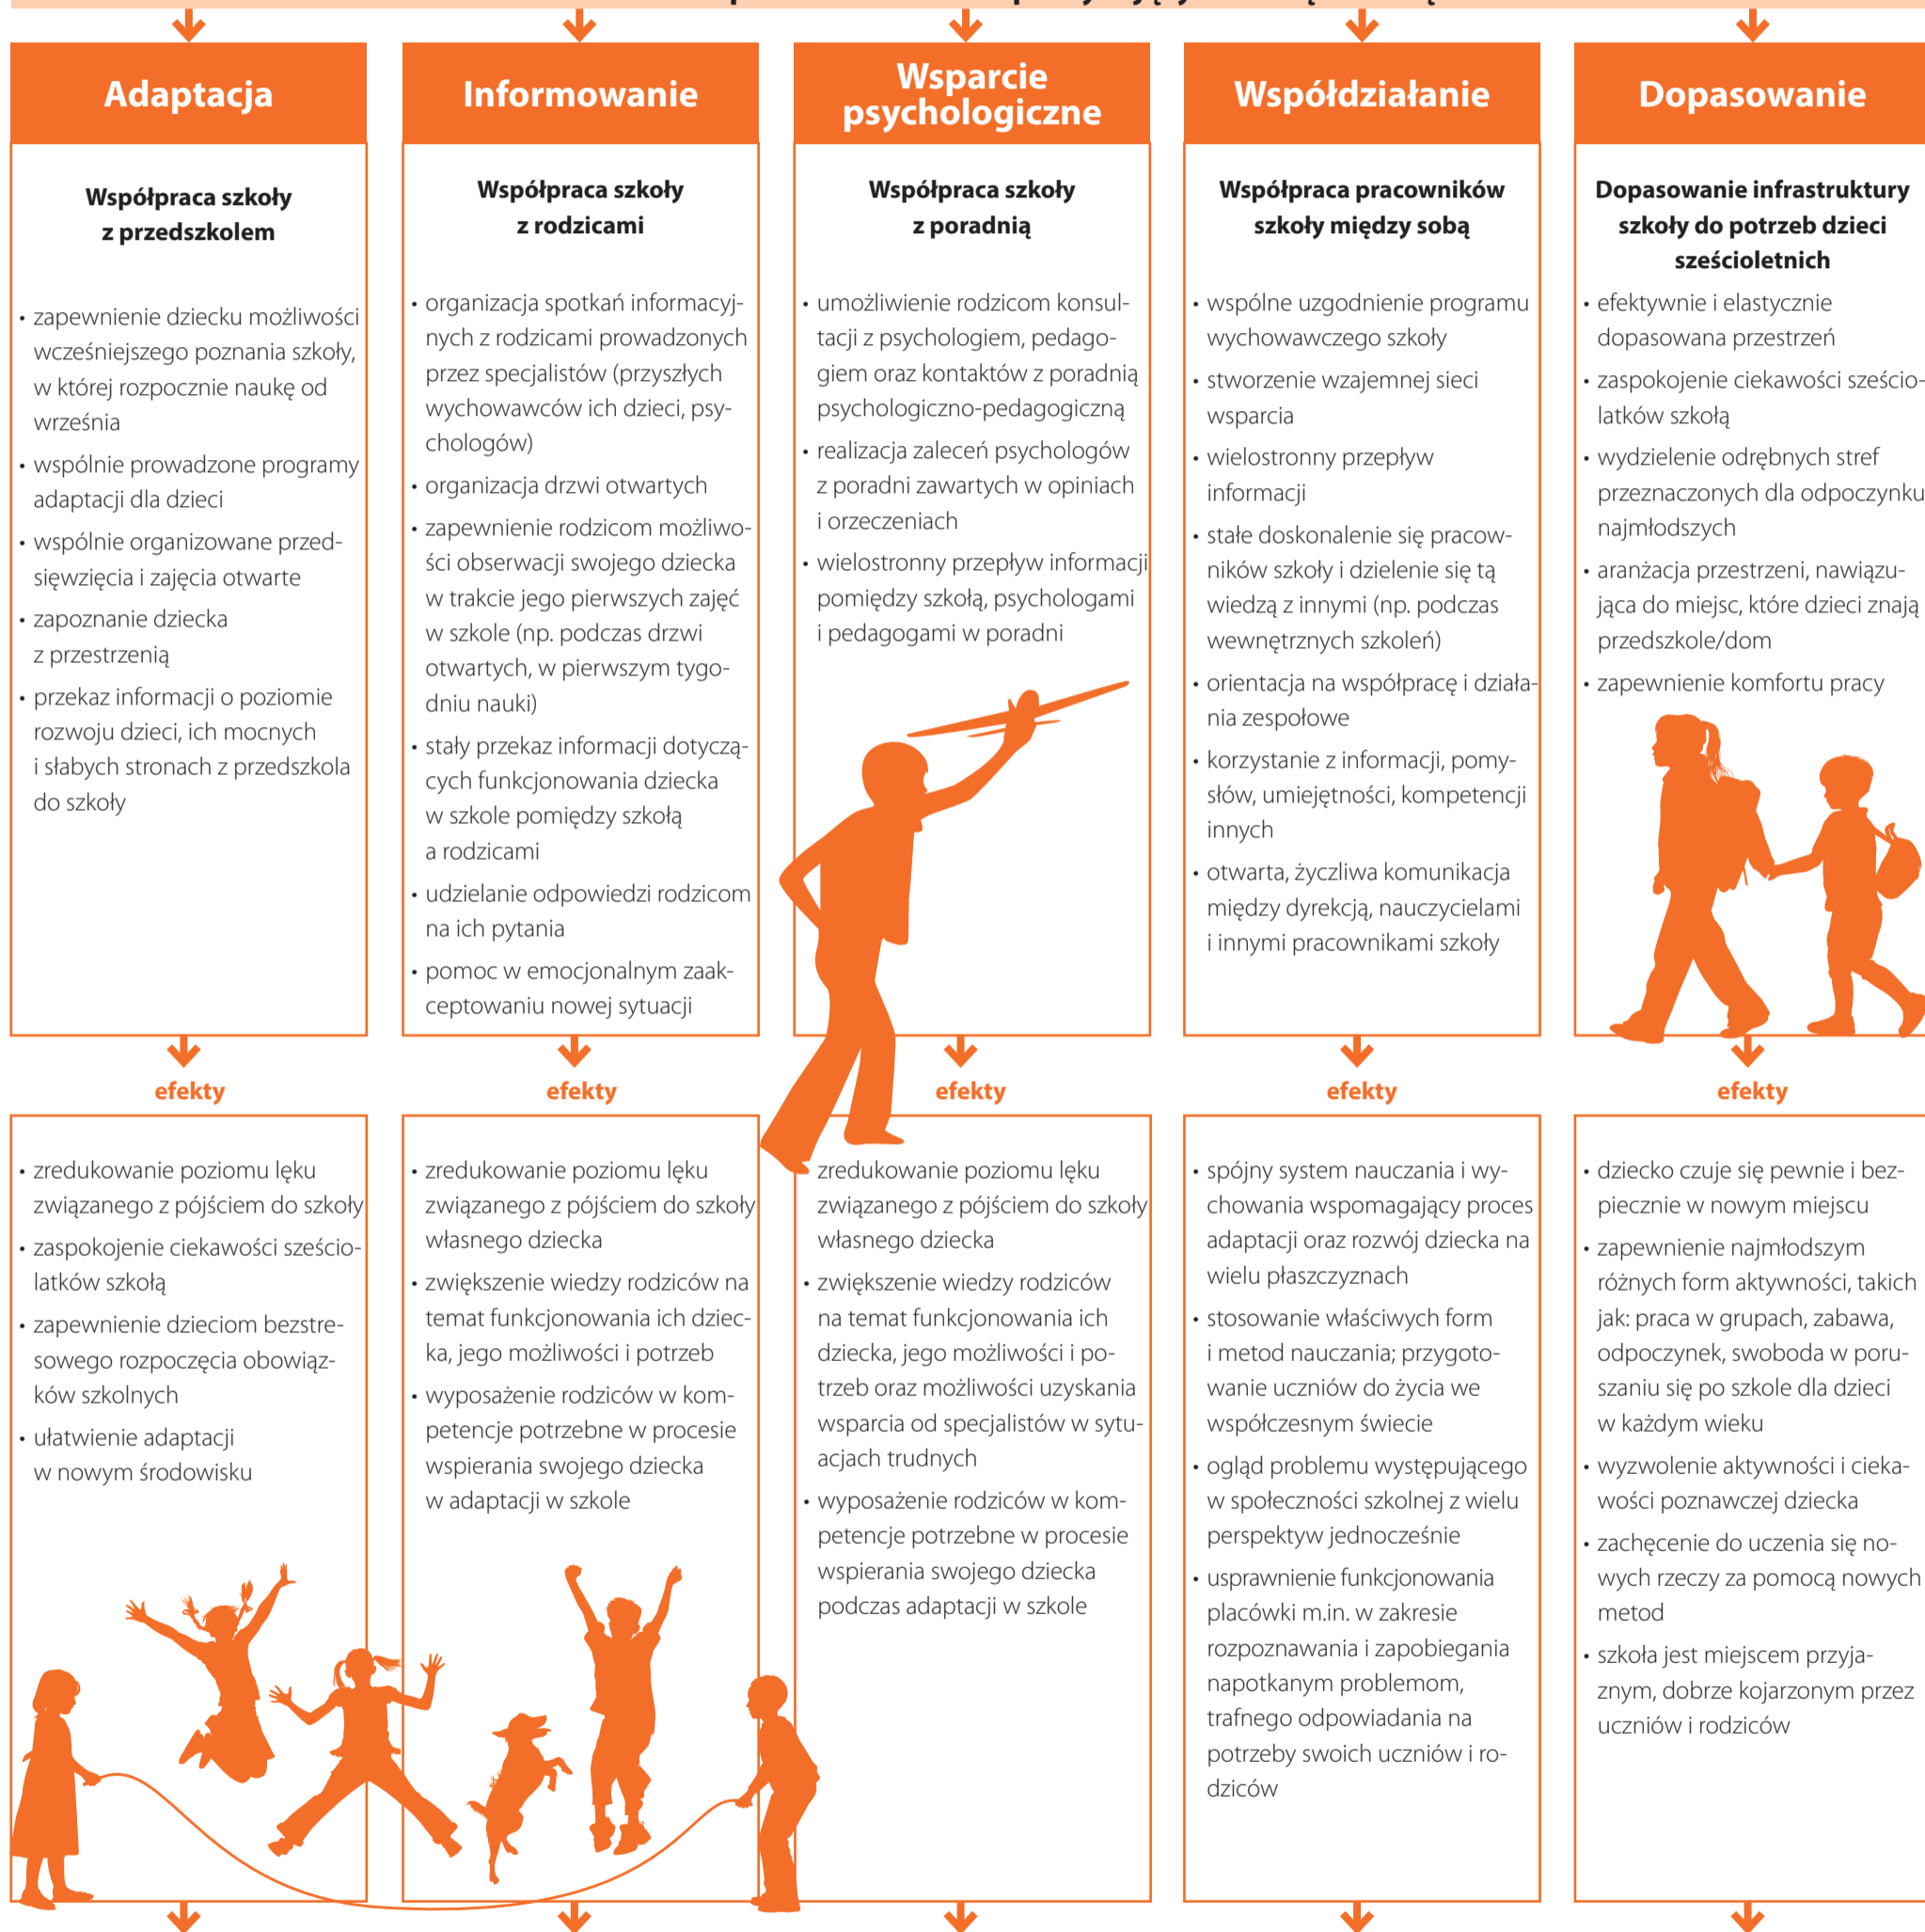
Adaptacja

Współpraca szkoły z przedszkolem

• zapewnienie dziecku możliwości wcześniejszego poznania szkoły, w której rozpocznie naukę od września
• wspólnie prowadzone programy adaptacji dla dzieci
• wspólnie organizowane przedsięwzięcia i zajęcia otwarte
• zapoznanie dziecka z przestrzenią
• przekaz informacji o poziomie rozwoju dzieci, ich mocnych i słabych stronach z przedszkola do szkoły

efekty

• zredukowanie poziomu lęku związanego z pójściem do szkoły
• zaspokojenie ciekawości sześciolatków szkołą
• zapewnienie dzieciom bezstresowego rozpoczęcia obowiązków szkolnych
• ułatwienie adaptacji w nowym środowisku

Informowanie

Współpraca szkoły z rodzicami

• organizacja spotkań informacyjnych z rodzicami prowadzonych przez specjalistów (przyszłych wychowawców ich dzieci, psychologów)
• organizacja drzwi otwartych
• zapewnienie rodzicom możliwości obserwacji swojego dziecka w trakcie jego pierwszych zajęć w szkole (np. podczas drzwi otwartych, w pierwszym tygodniu nauki)
• stały przekaz informacji dotyczących funkcjonowania dziecka w szkole pomiędzy szkołą a rodzicami
• udzielanie odpowiedzi rodzicom na ich pytania
• pomoc w emocjonalnym zaakceptowaniu nowej sytuacji

efekty

• zredukowanie poziomu lęku związanego z pójściem do szkoły własnego dziecka
• zwiększenie wiedzy rodziców na temat funkcjonowania ich dziecka, jego możliwości i potrzeb
• wyposażenie rodziców w kompetencje potrzebne w procesie wspierania swojego dziecka w adaptacji w szkole

Wsparcie psychologiczne

Współpraca szkoły z poradnią

• umożliwienie rodzicom konsultacji z psychologiem, pedagogiem oraz kontaktów z poradnią psychologiczno-pedagogiczną
• realizacja zaleceń psychologów z poradni zawartych w opiniach i orzeczeniach
• wielostronny przepływ informacji pomiędzy szkołą, psychologami i pedagogami w poradni

efekty

zredukowanie poziomu lęku związanego z pójściem do szkoły własnego dziecka
• zwiększenie wiedzy rodziców na temat funkcjonowania ich dziecka, jego możliwości i potrzeb oraz możliwości uzyskania wsparcia od specjalistów w sytuacjach trudnych
• wyposażenie rodziców w kompetencje potrzebne w procesie wspierania swojego dziecka podczas adaptacji w szkole

Współdziałanie

Współpraca pracowników szkoły między sobą

• wspólne uzgodnienie programu wychowawczego szkoły
• stworzenie wzajemnej sieci wsparcia
• wielostronny przepływ informacji
• stałe doskonalenie się pracowników szkoły i dzielenie się tą wiedzą z innymi (np. podczas wewnętrznych szkoleń)
• orientacja na współpracę i działania zespołowe
• korzystanie z informacji, pomysłów, umiejętności, kompetencji innych
• otwarta, życzliwa komunikacja między dyrekcją, nauczycielami i innymi pracownikami szkoły

efekty

• spójny system nauczania i wychowania wspomagający proces adaptacji oraz rozwój dziecka na wielu płaszczyznach
• stosowanie właściwych form i metod nauczania; przygotowanie uczniów do życia we współczesnym świecie
• ogląd problemu występującego w społeczności szkolnej z wielu perspektyw jednocześnie
• usprawnienie funkcjonowania placówki m.in. w zakresie rozpoznawania i zapobiegania napotkanym problemom, trafnego odpowiadania na potrzeby swoich uczniów i rodziców

Dopasowanie

Dopasowanie infrastruktury szkoły do potrzeb dzieci sześcioletnich

• efektywnie i elastycznie dopasowana przestrzeń
• zaspokojenie ciekawości sześciolatków szkołą
• wydzielenie odrębnych stref przeznaczonych dla odpoczynku najmłodszych
• aranżacja przestrzeni, nawiązująca do miejsc, które dzieci znają przedszkole/dom
• zapewnienie komfortu pracy

efekty

• dziecko czuje się pewnie i bezpiecznie w nowym miejscu
• zapewnienie najmłodszym różnych form aktywności, takich jak: praca w grupach, zabawa, odpoczynek, swoboda w poruszaniu się po szkole dla dzieci w każdym wieku
• wyzwolenie aktywności i ciekawości poznawczej dziecka
• zachęcenie do uczenia się nowych rzeczy za pomocą nowych metod
• szkoła jest miejscem przyjaznym, dobrze kojarzonym przez uczniów i rodziców